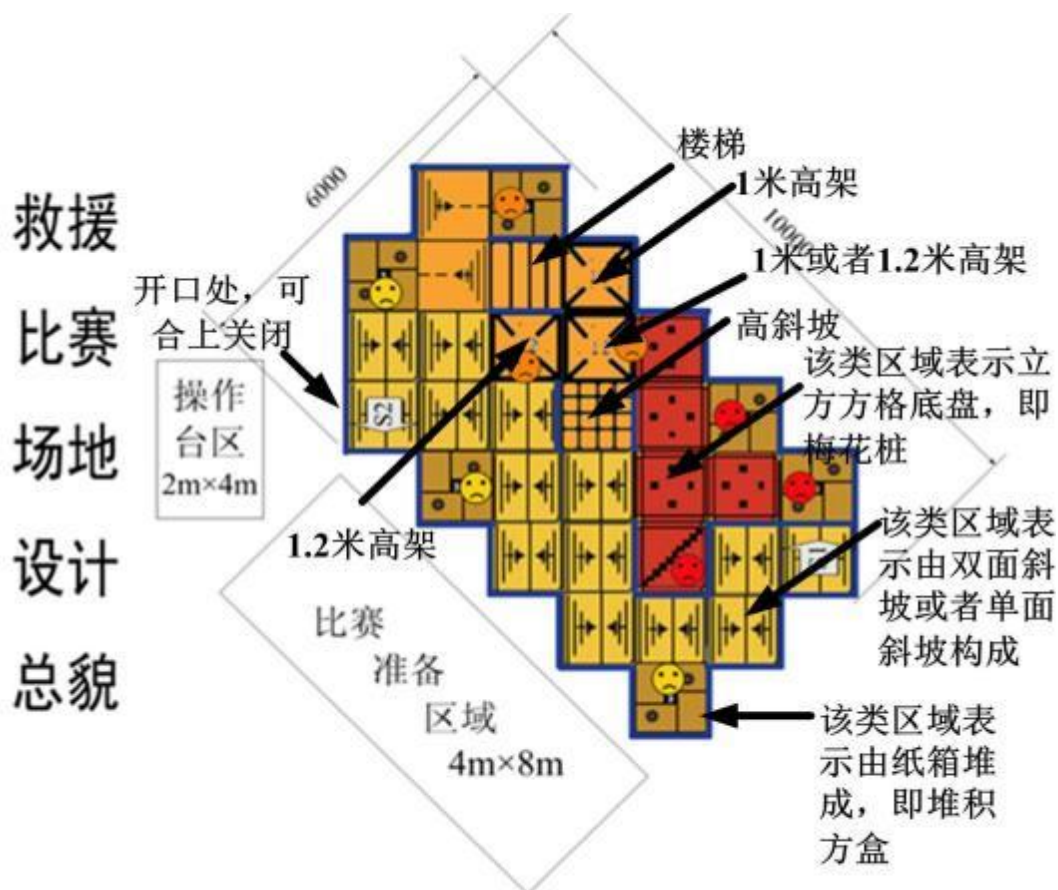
救援
比赛
场地
设计
总貌

6000

10000

楼梯

1米高架

1米或者1.2米高架

开口处，可合上关闭

高斜坡

该类区域表示立方方格底盘，即梅花桩

操作台区
2m×4m

S2

1.2米高架

该类区域表示由双面斜坡或者单面斜坡构成

比赛
准备
区域
4m×8m

该类区域表示由纸箱堆成，即堆积方盒